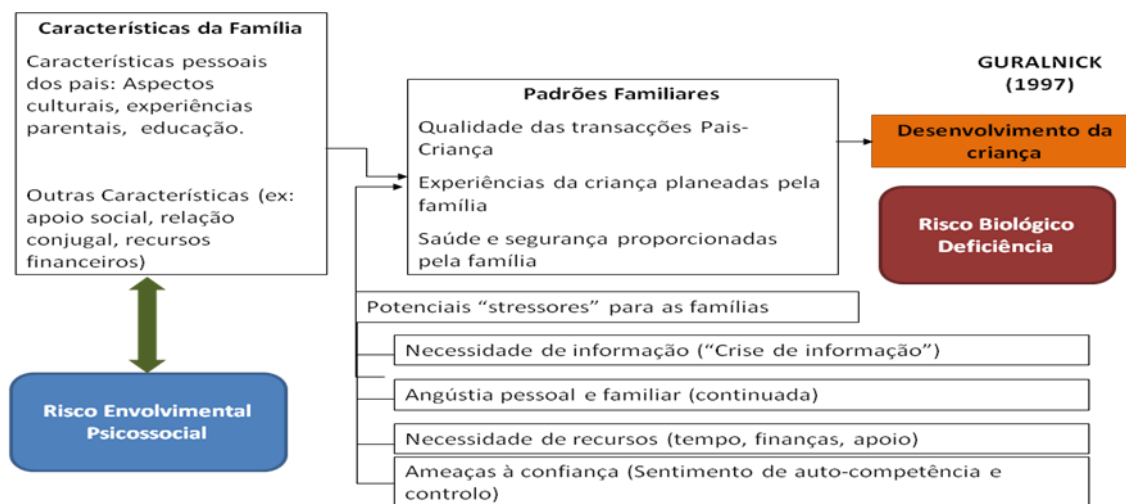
Características da Família

Características pessoais dos pais: Aspectos culturais, experiências parentais, educação.

Outras Características (ex: apoio social, relação conjugal, recursos financeiros)

GURALNICK (1997)

Padrões Familiares

Qualidade das transacções Pais-Criança

Experiências da criança planeadas pela família

Saúde e segurança proporcionadas pela família

Desenvolvimento da criança

Risco Biológico Deficiência

Potenciais "stressores" para as famílias

Necessidade de informação ("Crise de informação")

Angústia pessoal e familiar (continuada)

Necessidade de recursos (tempo, finanças, apoio)

Ameaças à confiança (Sentimento de auto-competência e controlo)

Risco Envolvimental Psicossocial